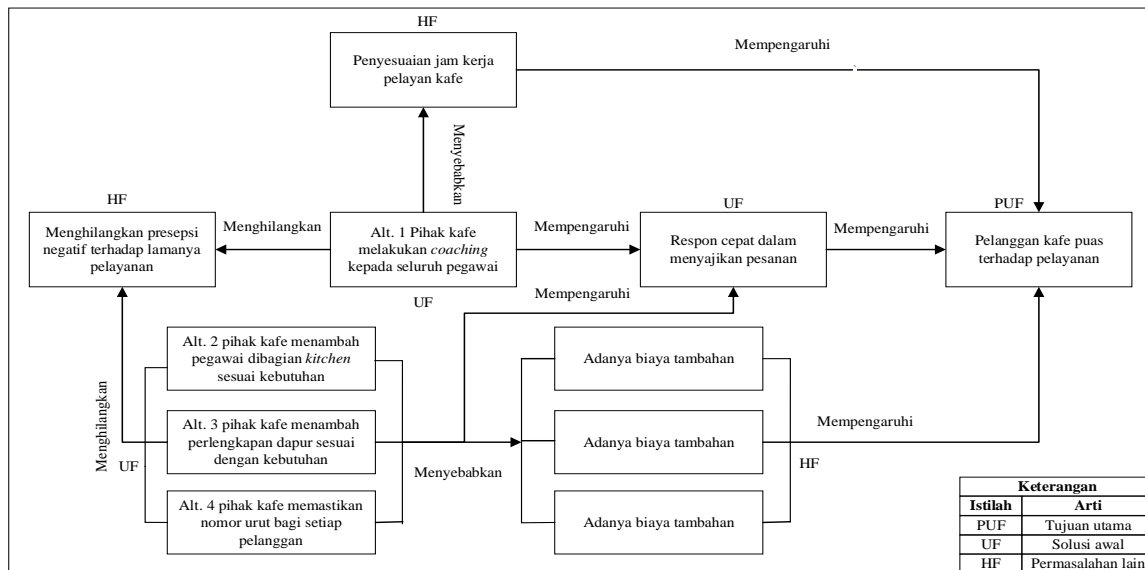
HF

Penyesuaian jam kerja pelayan kafe

Mempengaruhi

Menyebabkan

HF

Menghilangkan presepsi negatif terhadap lamanya pelayanan

Menghilangkan

Alt. 1 Pihak kafe melakukan *coaching* kepada seluruh pegawai

UF

Mempengaruhi

UF

Respon cepat dalam menyajikan pesanan

Mempengaruhi

PUF

Pelanggan kafe puas terhadap pelayanan

Mempengaruhi

Alt. 2 pihak kafe menambah pegawai dibagian *kitchen* sesuai kebutuhan

Alt. 3 pihak kafe menambah perlengkapan dapur sesuai dengan kebutuhan

Alt. 4 pihak kafe memastikan nomor urut bagi setiap pelanggan

Menghilangkan

UF

Menyebabkan

Adanya biaya tambahan

Adanya biaya tambahan

Adanya biaya tambahan

Mempengaruhi

HF

| Keterangan | |
|---|---|
| Istilah | Arti |
| PUF | Tujuan utama |
| UF | Solusi awal |
| HF | Permasalahan lain |